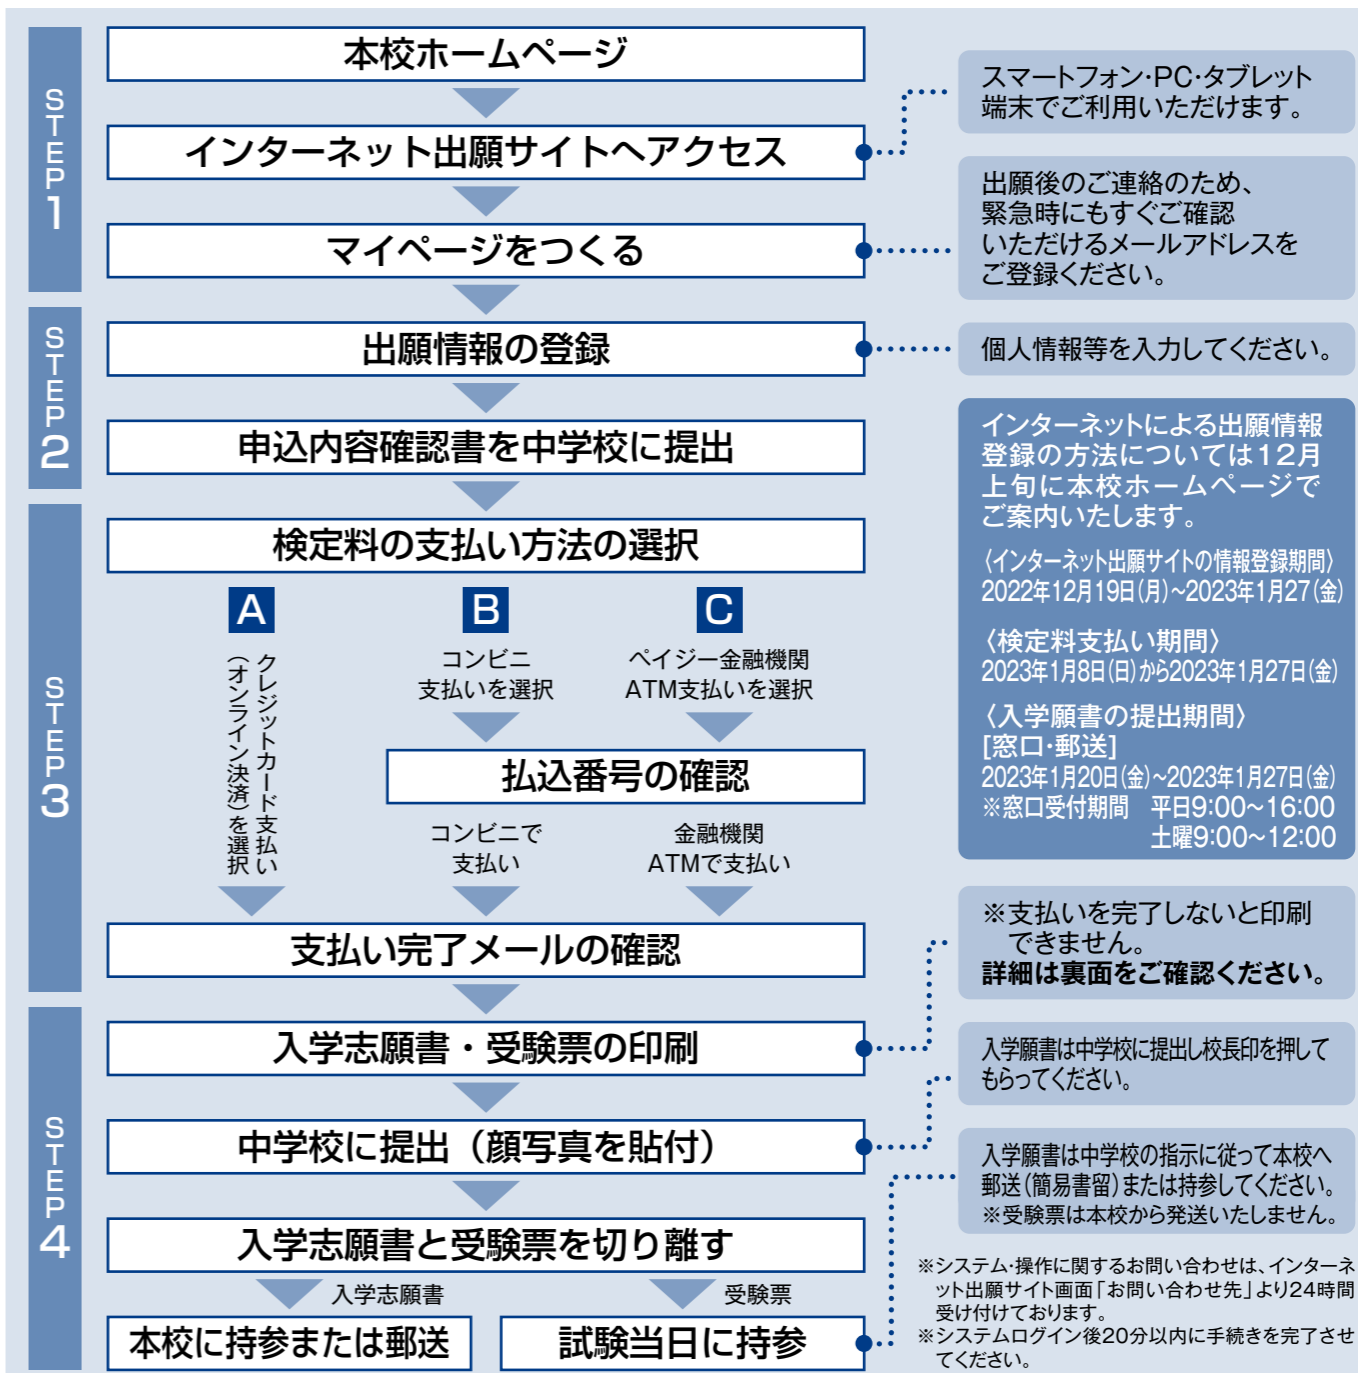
STEP1

本校ホームページ

インターネット出願サイトへアクセス

マイページをつくる

STEP2

出願情報の登録

申込内容確認書を中学校に提出

STEP3

検定料の支払い方法の選択

A
クレジットカード支払い（オンライン決済）を選択

B
コンビニ
支払いを選択

C
ペイジー金融機関
ATM支払いを選択

払込番号の確認

コンビニで
支払い

金融機関
ATMで支払い

支払い完了メールの確認

STEP4

入学志願書・受験票の印刷

中学校に提出（顔写真を貼付）

入学志願書と受験票を切り離す

入学志願書

受験票

本校に持参または郵送

試験当日に持参

スマートフォン･PC･タブレット端末でご利用いただけます。

出願後のご連絡のため、緊急時にもすぐご確認いただけるメールアドレスをご登録ください。

個人情報等を入力してください。

インターネットによる出願情報登録の方法については12月上旬に本校ホームページでご案内いたします。

〈インターネット出願サイトの情報登録期間〉
2022年12月19日(月)~2023年1月27(金)

〈検定料支払い期間〉
2023年1月8日(日)から2023年1月27日(金)

〈入学願書の提出期間〉
[窓口･郵送]
2023年1月20日(金)~2023年1月27日(金)
※窓口受付期間　平日9:00~16:00
土曜9:00~12:00

※支払いを完了しないと印刷できません。
詳細は裏面をご確認ください。

入学願書は中学校に提出し校長印を押してもらってください。

入学願書は中学校の指示に従って本校へ郵送(簡易書留)または持参してください。
※受験票は本校から発送いたしません。

※システム･操作に関するお問い合わせは、インターネット出願サイト画面「お問い合わせ先」より24時間受け付けております。
※システムログイン後20分以内に手続きを完了させてください。